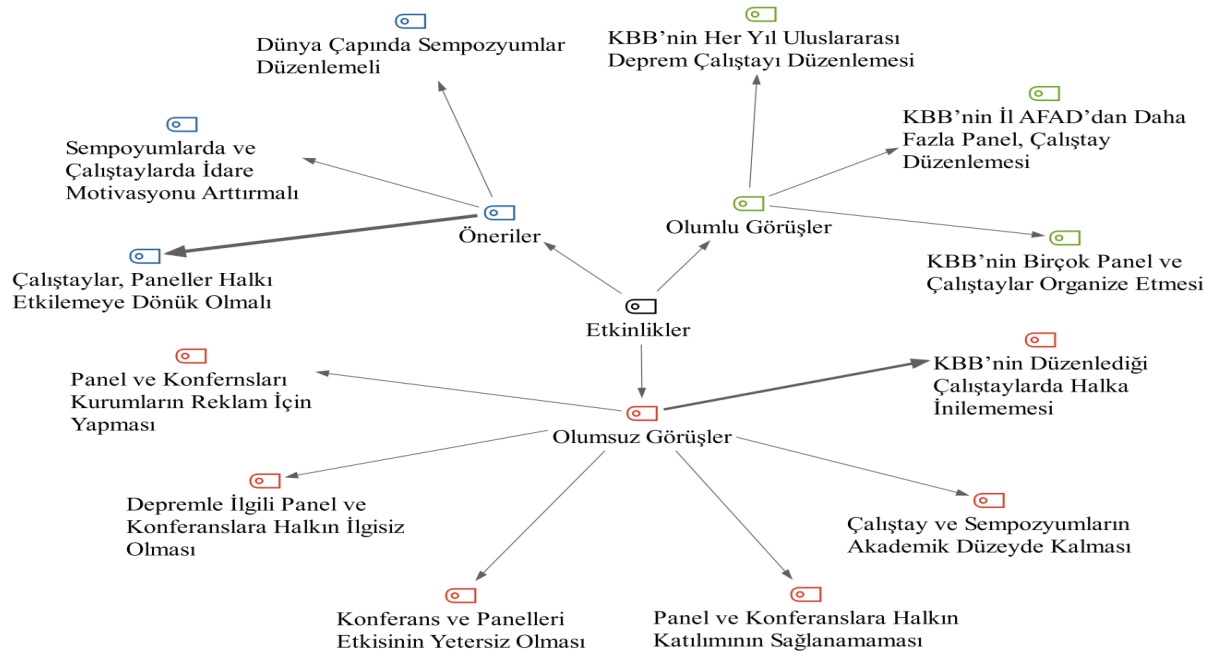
Dünya Çapında Sempozyumlar Düzenlemeli

KBB'nin Her Yıl Uluslararası Deprem Çalıştayı Düzenlemesi

Sempoyumlarda ve Çalıştaylarda İdare Motivasyonu Arttırmalı

KBB'nin İl AFAD'dan Daha Fazla Panel, Çalıştay Düzenlemesi

Öneriler

Olumlu Görüşler

Çalıştaylar, Paneller Halkı Etkilemeye Dönük Olmalı

KBB'nin Birçok Panel ve Çalıştaylar Organize Etmesi

Etkinlikler

Panel ve Konfernsları Kurumların Reklam İçin Yapması

KBB'nin Düzenlediği Çalıştaylarda Halka İnilememesi

Olumsuz Görüşler

Depremle İlgili Panel ve Konferanslara Halkın İlgisiz Olması

Çalıştay ve Sempozyumların Akademik Düzeyde Kalması

Konferans ve Panelleri Etkisinin Yetersiz Olması

Panel ve Konferanslara Halkın Katılımının Sağlanamaması